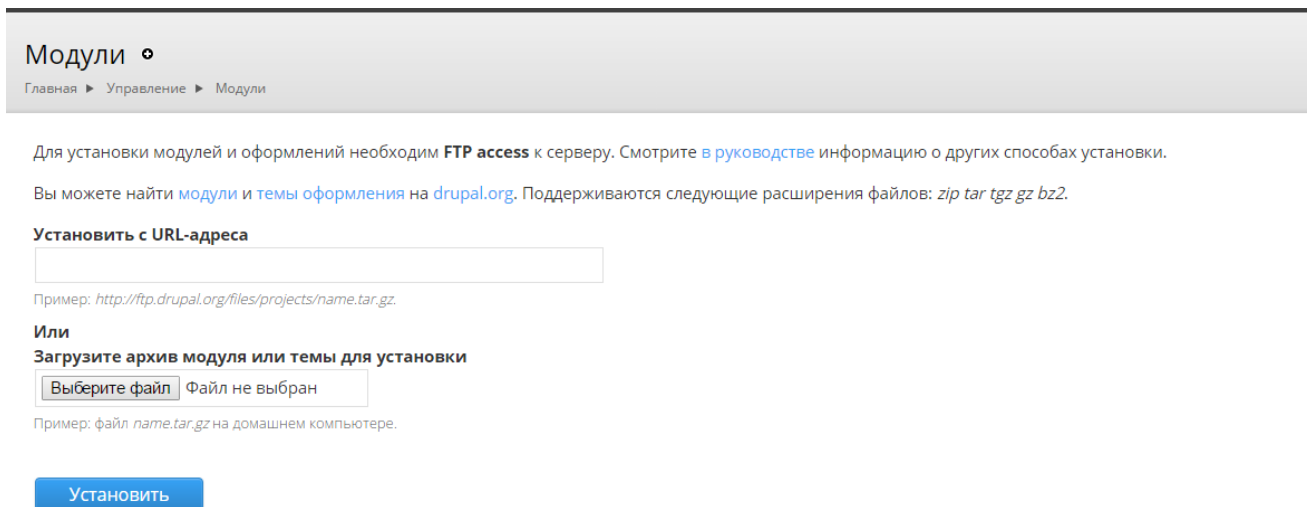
Модули

Главная ▶ Управление ▶ Модули

Для установки модулей и оформлений необходим FTP access к серверу. Смотрите в руководстве информацию о других способах установки.

Вы можете найти модули и темы оформления на drupal.org. Поддерживаются следующие расширения файлов: zip tar tgz gz bz2.

Установить с URL-адреса

Пример: http://ftp.drupal.org/files/projects/name.tar.gz.

Или

Загрузите архив модуля или темы для установки

Выберите файл Файл не выбран

Пример: файл name.tar.gz на домашнем компьютере.

Установить